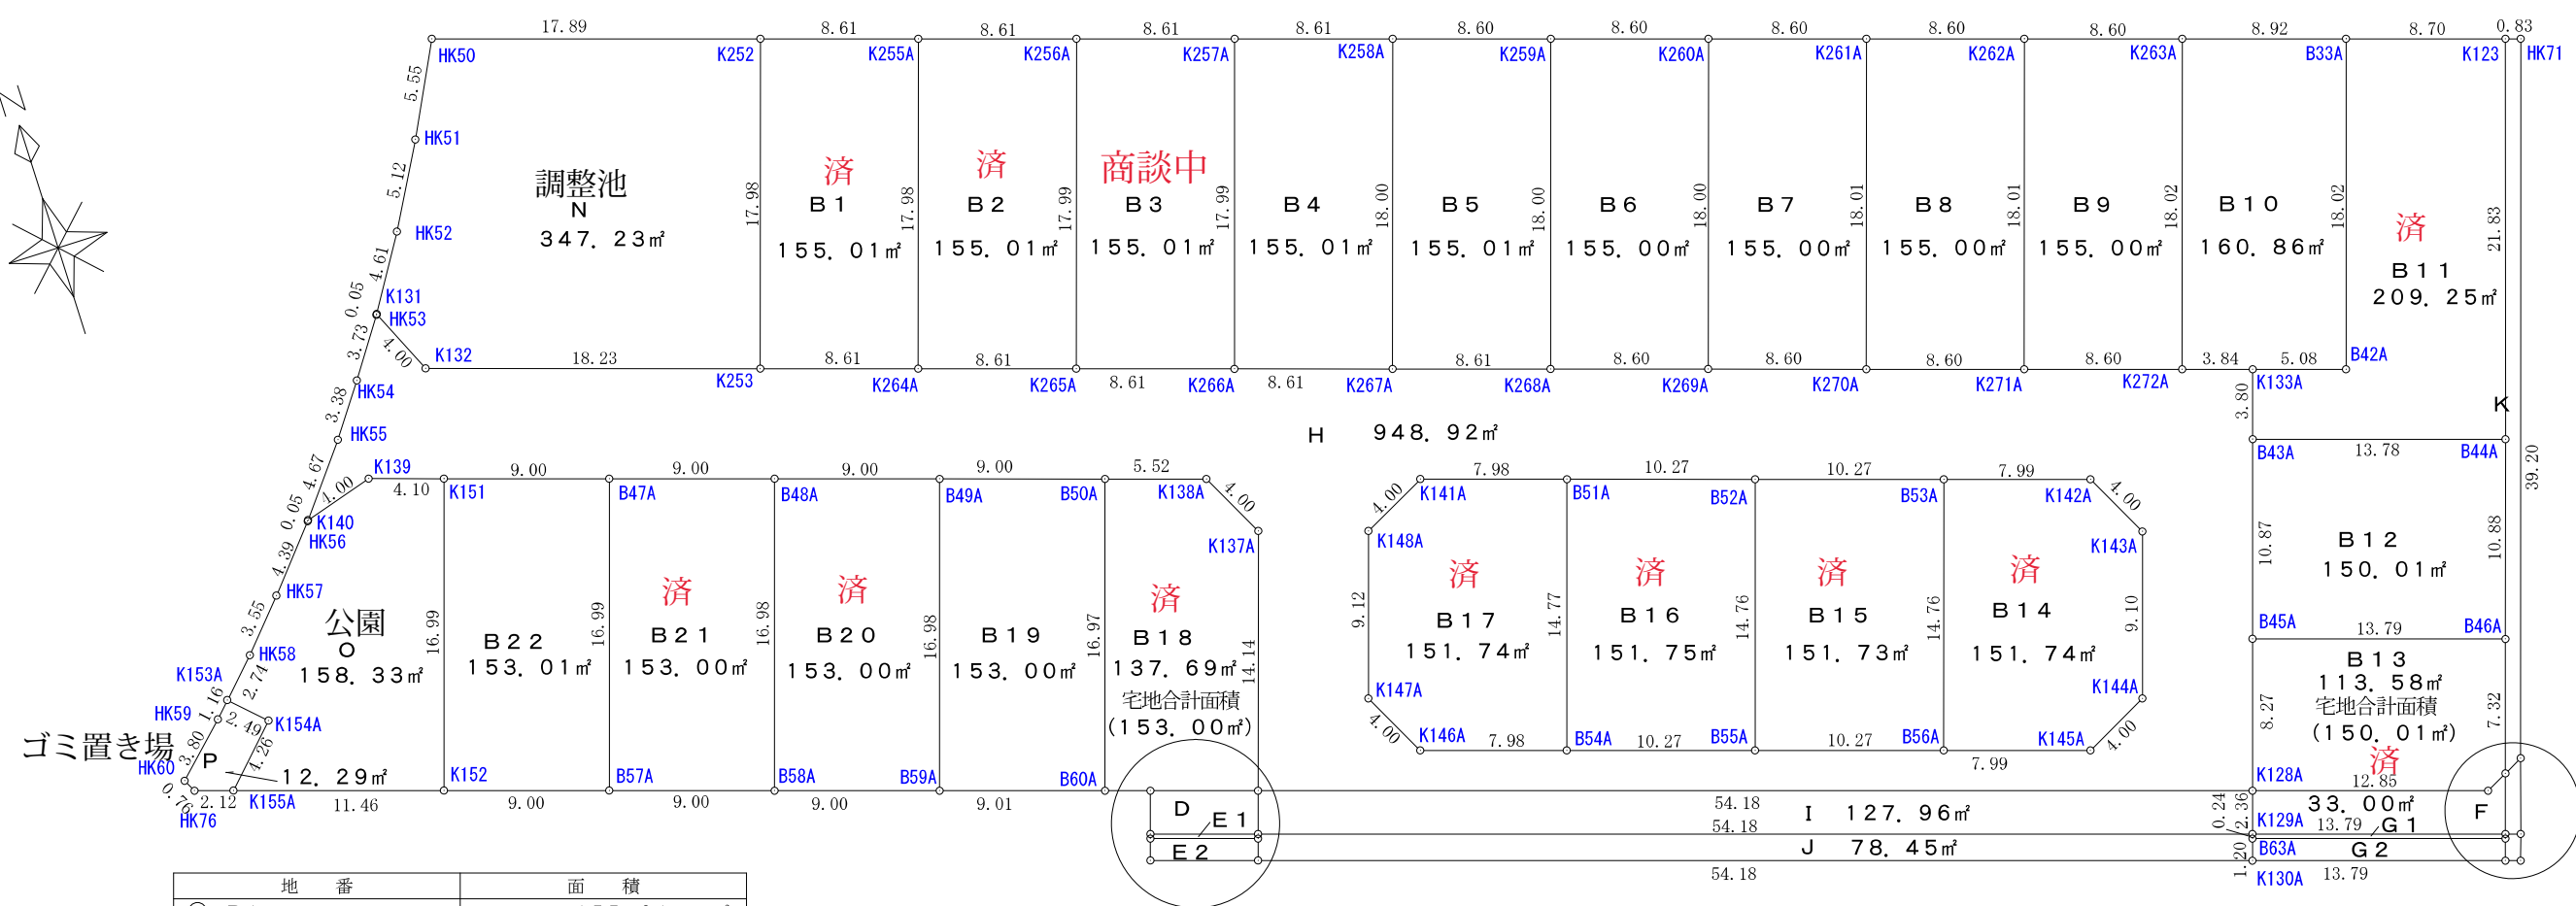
N

17.89 8.61 8.61 8.61 8.61 8.60 8.60 8.60 8.60 8.60 8.92 8.70 0.83

HK50 K252 K255A K256A K257A K258A K259A K260A K261A K262A K263A B33A K123 HK71

調整池
N
347．23㎡

済
B１
155．01㎡

済
B２
155．01㎡

商談中
B３
155．01㎡

B４
155．01㎡

B５
155．01㎡

B６
155．00㎡

B７
155．00㎡

B８
155．00㎡

B９
155．00㎡

B１０
160．86㎡

済
B１１
209．25㎡

17.98 17.98 17.99 17.99 18.00 18.00 18.00 18.01 18.01 18.02 18.02 21.83

5.55 HK51 5.12 HK52 4.61 0.05 K131 HK53 3.73 4.00 K132 18.23 K253 8.61 K264A 8.61 K265A 8.61 K266A 8.61 K267A 8.61 K268A 8.60 K269A 8.60 K270A 8.60 K271A 8.60 K272A 3.84 5.08 B42A K133A

3.38 HK54 HK55 4.67 K139 1.00 4.10 0.05 K140 HK56 4.39 HK57 3.55 HK58 K153A 2.74 1.16 HK59 2.49 K154A 1.26 3.80 HK60 0.76 HK76 2.12 K155A 11.46

H 948．92㎡

K

3.80

9.00 9.00 9.00 9.00 5.52 4.00
K151 B47A B48A B49A B50A K138A K137A

公園
O
158．33㎡

B２２
153．01㎡

済
B２１
153．00㎡

済
B２０
153．00㎡

B１９
153．00㎡

済
B１８
137．69㎡
宅地合計面積
（153．00㎡）

16.99 16.99 16.98 16.98 16.97 14.14

K152 B57A B58A B59A B60A
9.00 9.00 9.00 9.01

ゴミ置き場
P
12．29㎡

7.98 10.27 10.27 7.99
4.00 K141A B51A B52A B53A K142A 4.00
K148A K143A

済
B１７
151．74㎡

済
B１６
151．75㎡

済
B１５
151．73㎡

済
B１４
151．74㎡

9.12 14.77 14.76 14.76 9.10

K147A K144A
4.00 K146A 7.98 B54A 10.27 B55A 10.27 B56A K145A 4.00
7.99

B43A 13.78 B44A
39.20

B１２
150．01㎡
10.87 10.88

B45A 13.79 B46A

B１３
113．58㎡
宅地合計面積
（150．01㎡）
済
8.27 7.32

K128A 12.85

D E１ E２
54.18
I 127．96㎡
54.18
J 78．45㎡
54.18

0.24 2.36 K129A 33．00㎡ 13.79 G１ G２
1.20 B63A K130A 13.79
F

| 地　番 | 面　積 |
|---|---|